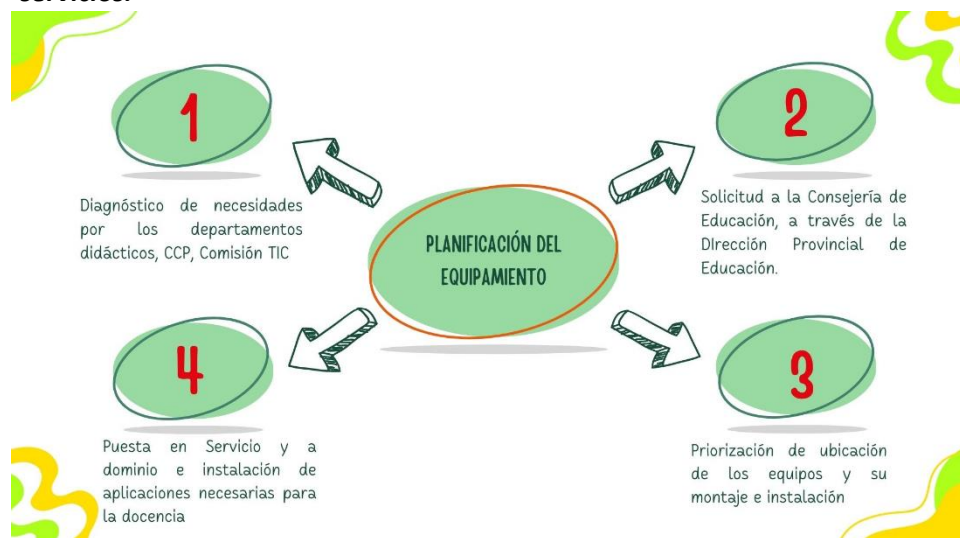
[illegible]

1

Diagnóstico de necesidades por los departamentos didácticos, CCP, Comisión TIC

2

Solicitud a la Consejería de Educación, a través de la DIrección Provincial de Educación.

PLANIFICACIÓN DEL EQUIPAMIENTO

4

Puesta en Servicio y a dominio e instalación de aplicaciones necesarias para la docencia

3

Priorización de ubicación de los equipos y su montaje e instalación